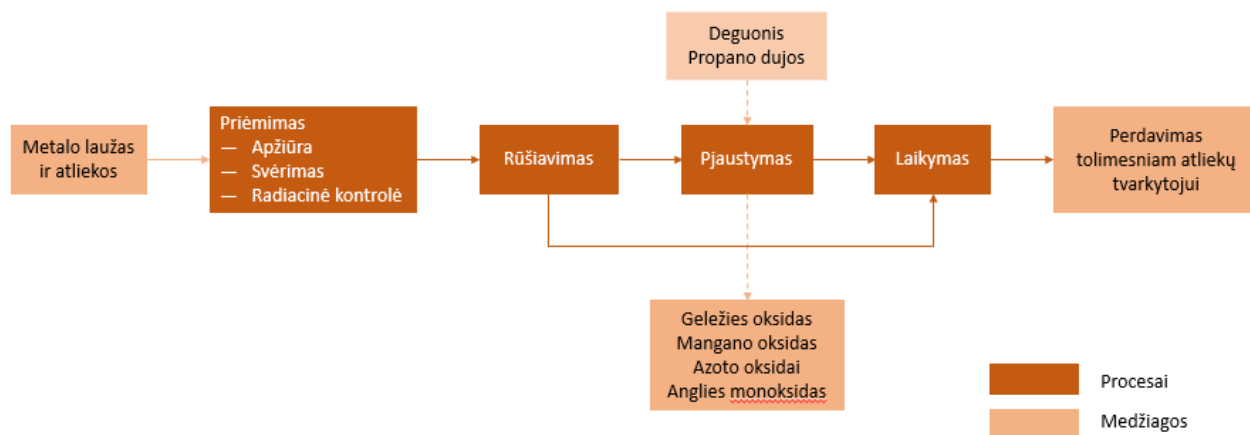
Deguonis
Propano dujos

Metalo laužas ir atliekos

Priėmimas
— Apžiūra
— Svėrimas
— Radiacinė kontrolė

Rūšiavimas

Pjaustymas

Laikymas

Perdavimas tolimesniam atliekų tvarkytojui

Geležies oksidas
Mangano oksidas
Azoto oksidai
Anglies monoksidas

Procesai

Medžiagos